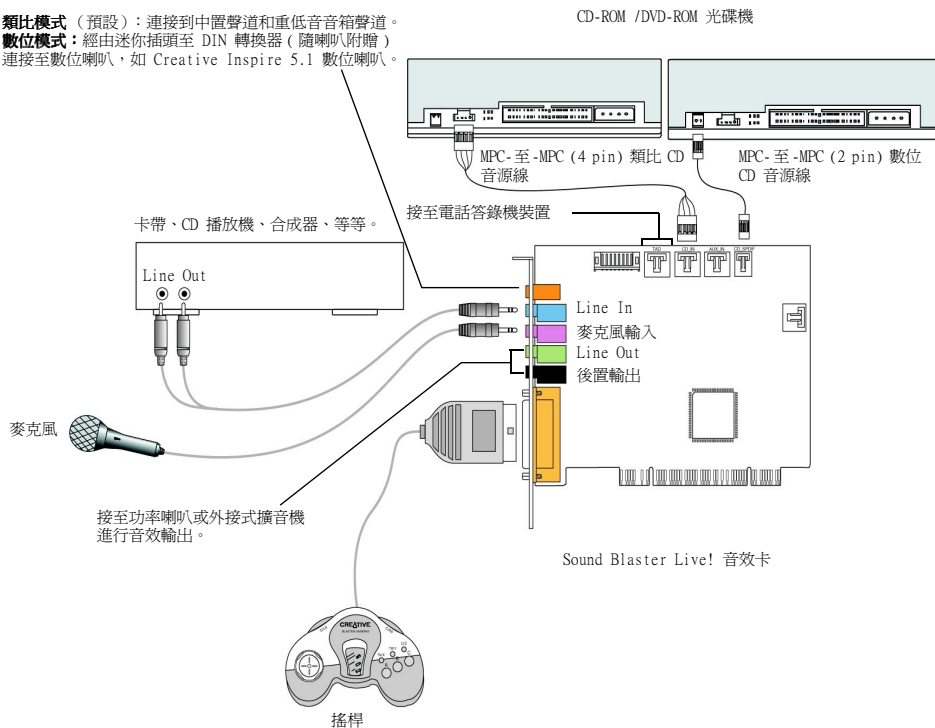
**類比模式**（預設）：連接到中置聲道和重低音音箱聲道。
**數位模式：**經由迷你插頭至 DIN 轉換器 ( 隨喇叭附贈 ) 連接至數位喇叭，如 Creative Inspire 5.1 數位喇叭。

CD-ROM /DVD-ROM 光碟機

MPC- 至 -MPC (4 pin) 類比 CD 音源線

MPC- 至 -MPC (2 pin) 數位 CD 音源線

接至電話答錄機裝置

卡帶、CD 播放機、合成器、等等。

Line Out

TAD

CD_IN

AUX_IN

CD_SPDIF

Line In

麥克風輸入

Line Out

後置輸出

麥克風

接至功率喇叭或外接式擴音機進行音效輸出。

Sound Blaster Live! 音效卡

CREATIVE

BLASTER GAMEPAD

搖桿